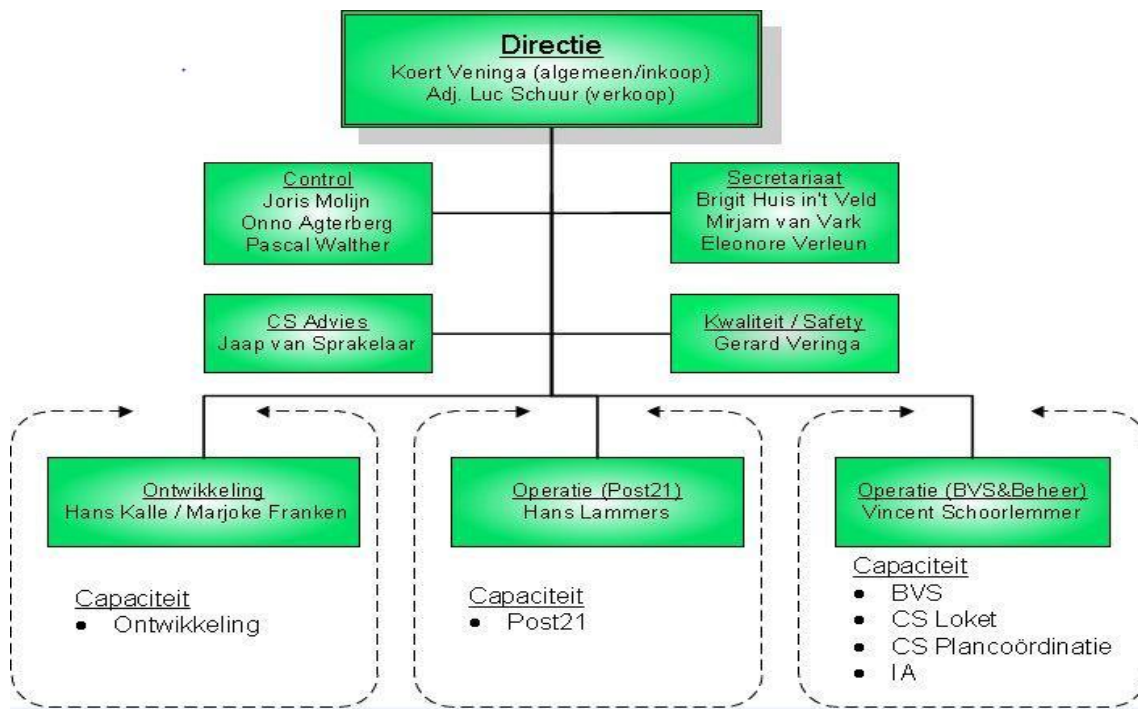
Directie
Koert Veninga (algemeen/inkoop)
Adj. Luc Schuur (verkoop)

Control
Joris Molijn
Onno Agterberg
Pascal Walther

Secretariaat
Brigit Huis in't Veld
Mirjam van Vark
Eleonore Verleun

CS Advies
Jaap van Sprakelaar

Kwaliteit / Safety
Gerard Veringa

Ontwikkeling
Hans Kalle / Marjoke Franken

Capaciteit
• Ontwikkeling

Operatie (Post21)
Hans Lammers

Capaciteit
• Post21

Operatie (BVS&Beheer)
Vincent Schoorlemmer

Capaciteit
• BVS
• CS Loket
• CS Plancoördinatie
• IA